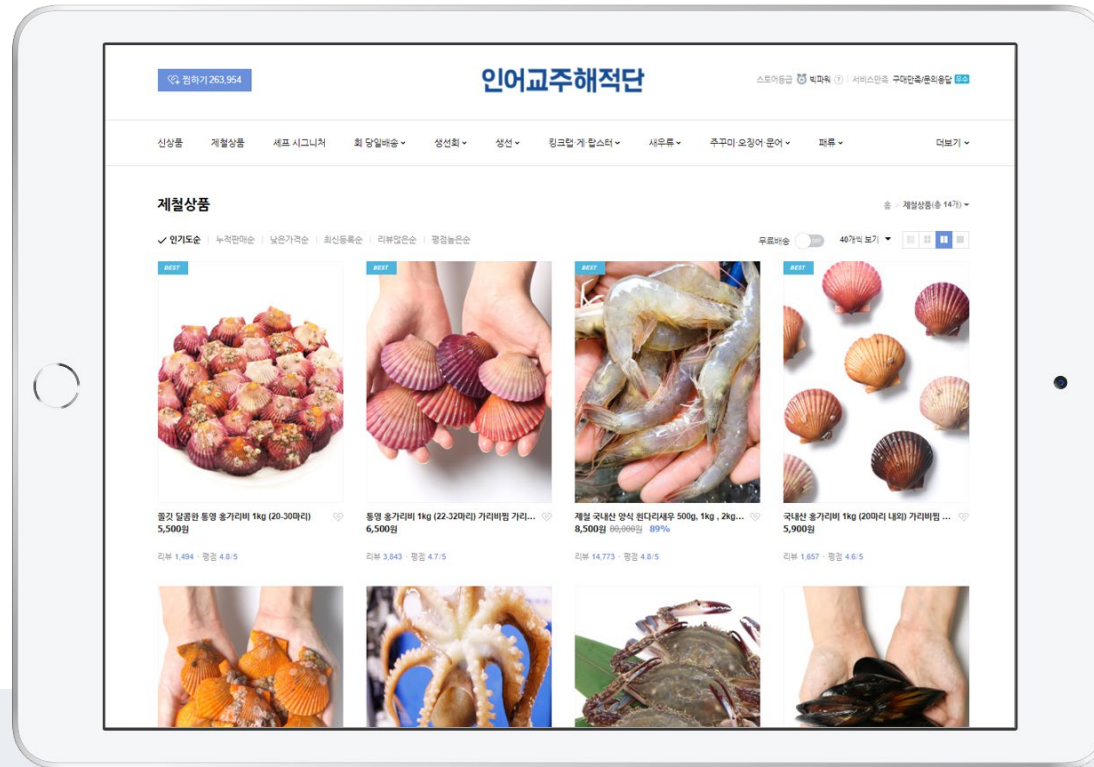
찜하기 263,954

인어교주해적단

스토어등급 빅파워 서비스만족 구매만족/문의응답

신상품 제철상품 셰프 시그니처 회 당일배송 생선회 생선 킹크랩·게·랍스터 새우류 주꾸미·오징어·문어 패류 더보기

제철상품

홈 > 제철상품(총 14개)

✓ 인기도순 누적판매순 낮은가격순 최신등록순 리뷰많은순 평점높은순

무료배송 OFF 40개씩 보기

BEST

쫄깃 달콤한 통영 홍가리비 1kg (20-30마리)
5,500원
리뷰 1,494 · 평점 4.8/5

BEST

통영 홍가리비 1kg (22-32마리) 가리비찜 가리...
6,500원
리뷰 3,843 · 평점 4.7/5

BEST

제철 국내산 양식 흰다리새우 500g, 1kg , 2kg...
8,500원 80,000원 89%
리뷰 14,773 · 평점 4.8/5

BEST

국내산 홍가리비 1kg (20마리 내외) 가리비찜 ...
5,900원
리뷰 1,657 · 평점 4.6/5